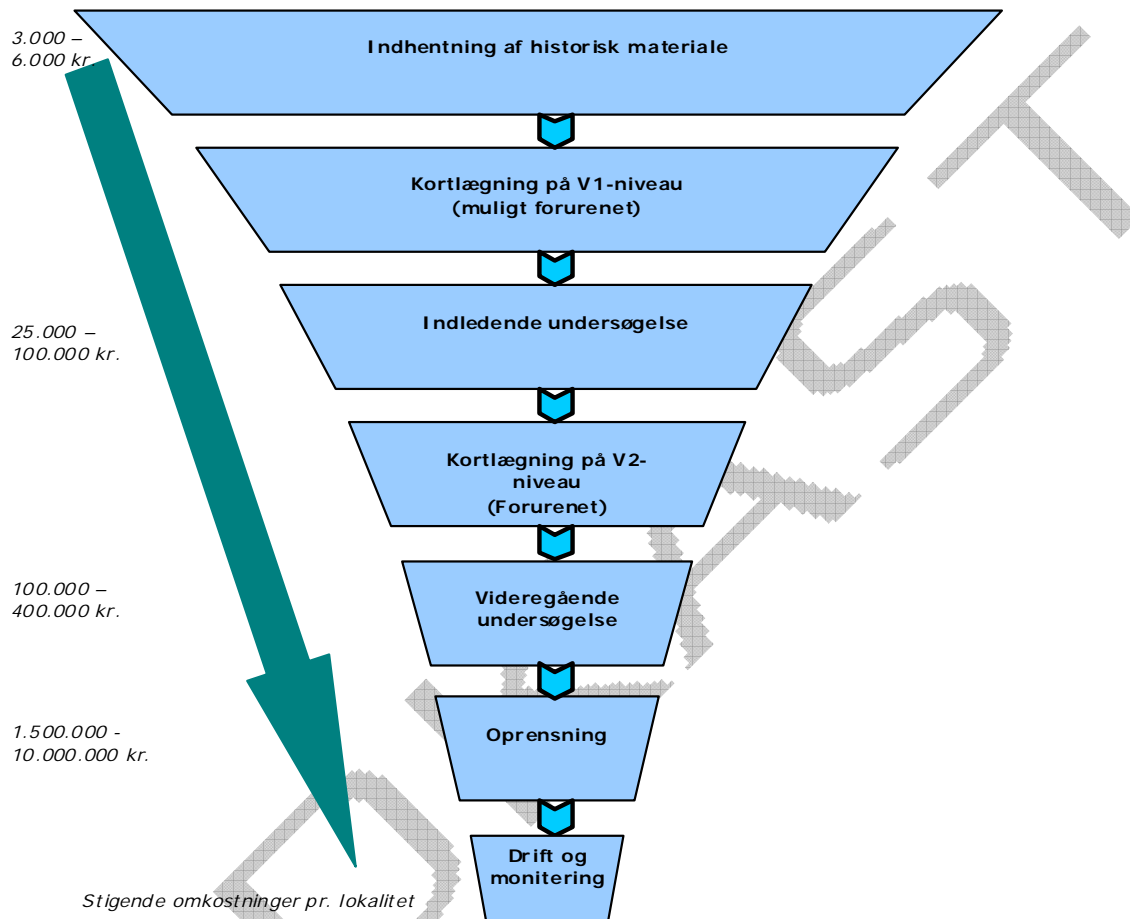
3.000 – 6.000 kr.

Indhentning af historisk materiale

Kortlægning på V1-niveau
(muligt forurenet)

25.000 – 100.000 kr.

Indledende undersøgelse

Kortlægning på V2-niveau
(Forurenet)

100.000 – 400.000 kr.

Videregående undersøgelse

1.500.000 - 10.000.000 kr.

Oprensning

Drift og monitering

Stigende omkostninger pr. lokalitet

UDKAST